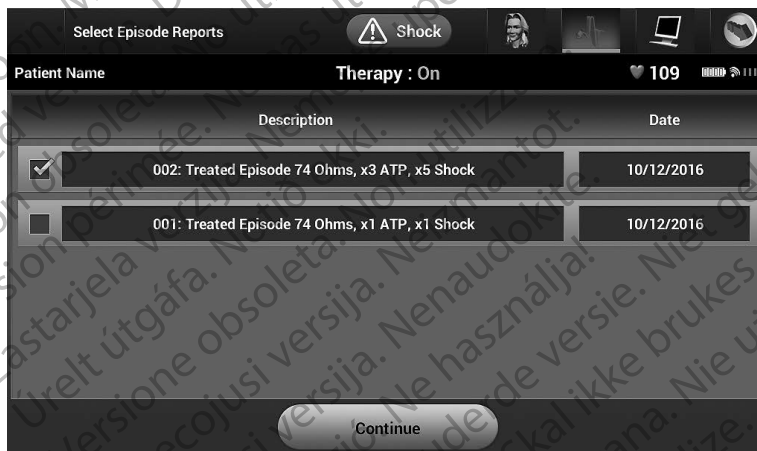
Select Episode Reports

Shock

Patient Name

Therapy : On

109

Description

Date

002: Treated Episode 74 Ohms, x3 ATP, x5 Shock

10/12/2016

001: Treated Episode 74 Ohms, x1 ATP, x1 Shock

10/12/2016

Continue

Úrelt útgáfa. Versione obsoleta. Novecojusi versija. Nenaudokite. Ne használja! Dit is een verouderde versie. Utdatert versjon. Skal ikke brukes. Wersja przeterminowana. Nie używać. Versão obsoleta. Não utilize. Zastarjela verzija. Version périmée. Ne pas utiliser.